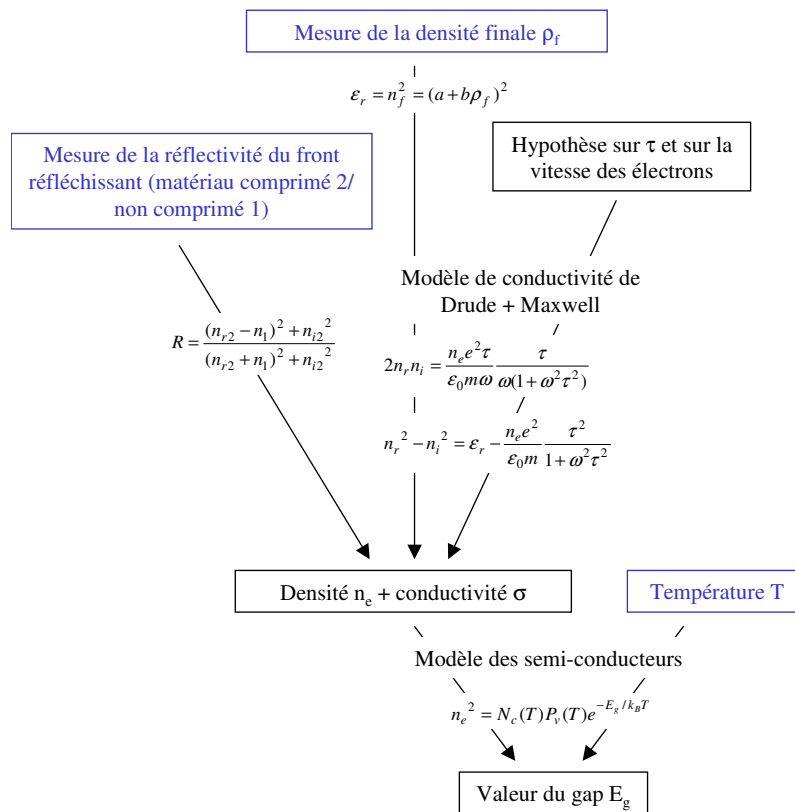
Mesure de la densité finale $\rho_f$

$\varepsilon_r = n_f^2 = (a + b\rho_f)^2$

Mesure de la réflectivité du front réfléchissant (matériau comprimé 2/ non comprimé 1)

Hypothèse sur $\tau$ et sur la vitesse des électrons

Modèle de conductivité de Drude + Maxwell

$R = \frac{(n_{r2} - n_1)^2 + n_{i2}^2}{(n_{r2} + n_1)^2 + n_{i2}^2}$

$2n_r n_i = \frac{n_e e^2 \tau}{\varepsilon_0 m \omega} \frac{\tau}{\omega(1+\omega^2\tau^2)}$

$n_r^2 - n_i^2 = \varepsilon_r - \frac{n_e e^2}{\varepsilon_0 m} \frac{\tau^2}{1+\omega^2\tau^2}$

Densité $n_e$ + conductivité $\sigma$

Température T

Modèle des semi-conducteurs

$n_e^2 = N_c(T) P_v(T) e^{-E_g / k_B T}$

Valeur du gap $E_g$